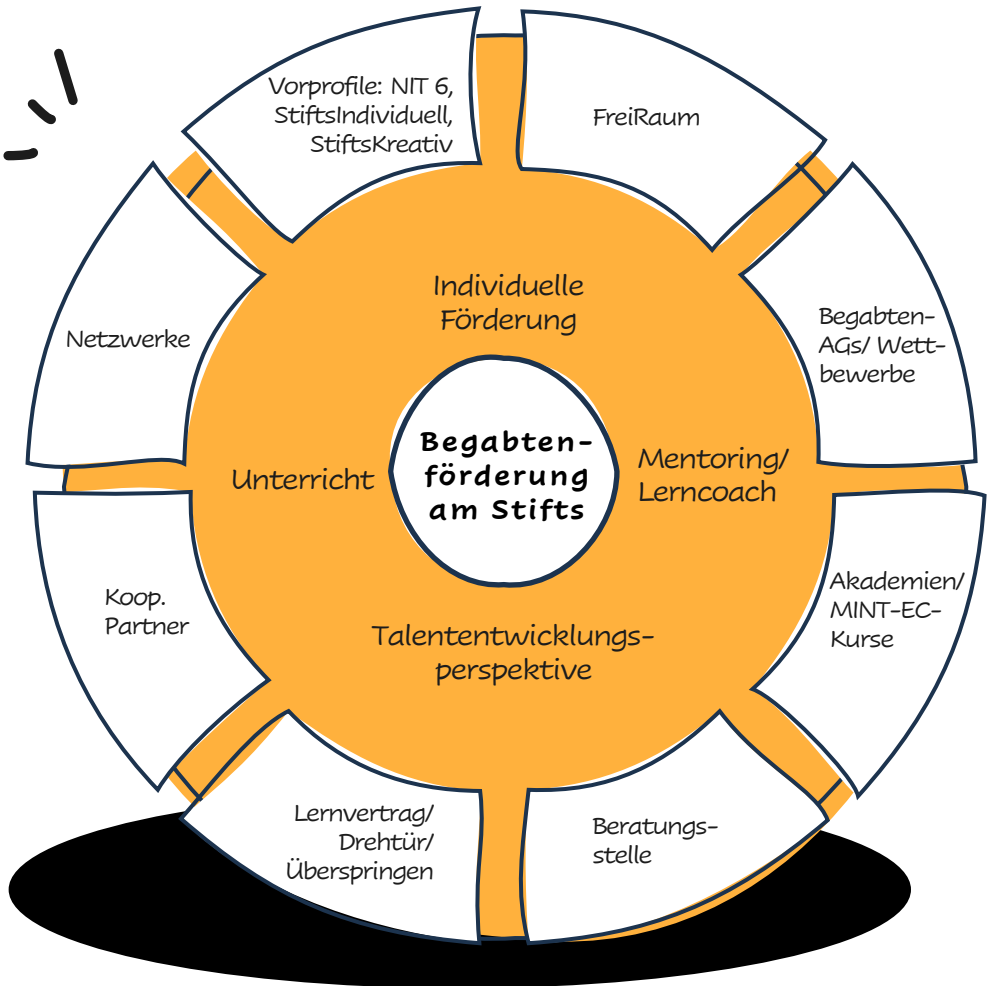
Vorprofile: NIT 6, StiftsIndividuell, StiftsKreativ

FreiRaum

Netzwerke

Begabten-AGs/ Wettbewerbe

Individuelle Förderung

Unterricht

Begabtenförderung am Stifts

Mentoring/ Lerncoach

Koop. Partner

Akademien/ MINT-EC-Kurse

Talententwicklungsperspektive

Lernvertrag/ Drehtür/ Überspringen

Beratungsstelle